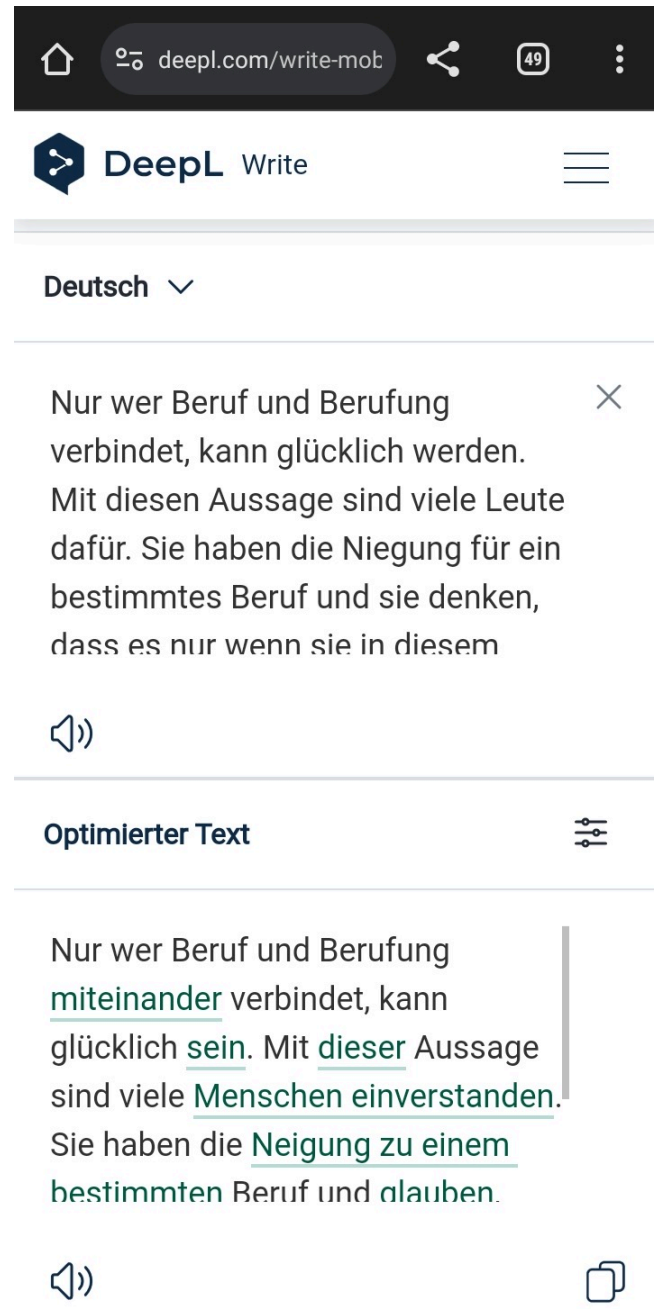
deepl.com/write-mob

49

DeepL Write

Deutsch

Nur wer Beruf und Berufung verbindet, kann glücklich werden. Mit diesen Aussage sind viele Leute dafür. Sie haben die Niegung für ein bestimmtes Beruf und sie denken, dass es nur wenn sie in diesem

Optimierter Text

Nur wer Beruf und Berufung miteinander verbindet, kann glücklich sein. Mit dieser Aussage sind viele Menschen einverstanden. Sie haben die Neigung zu einem bestimmten Beruf und glauben,